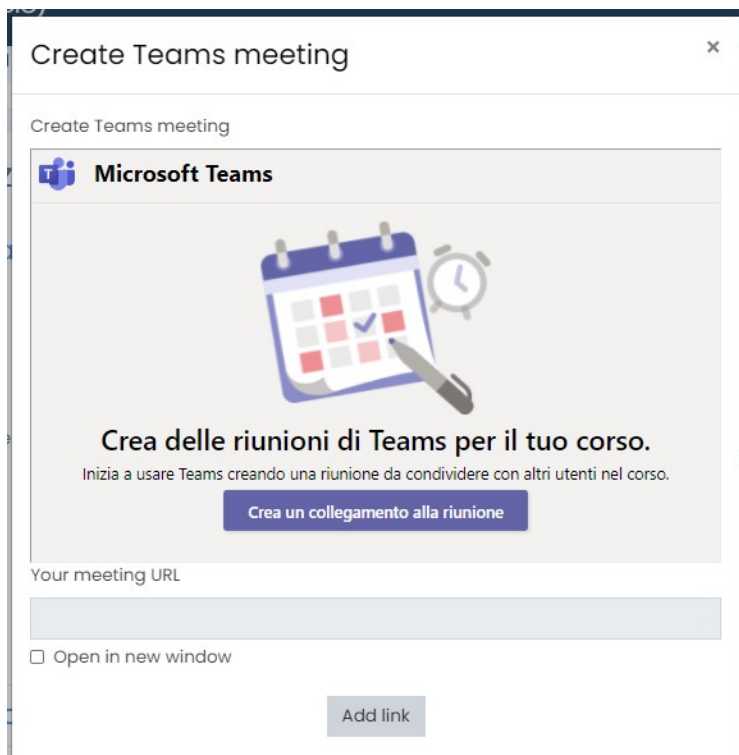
Create Teams meeting

×

Create Teams meeting

Microsoft Teams

Crea delle riunioni di Teams per il tuo corso.

Inizia a usare Teams creando una riunione da condividere con altri utenti nel corso.

Crea un collegamento alla riunione

Your meeting URL

Open in new window

Add link